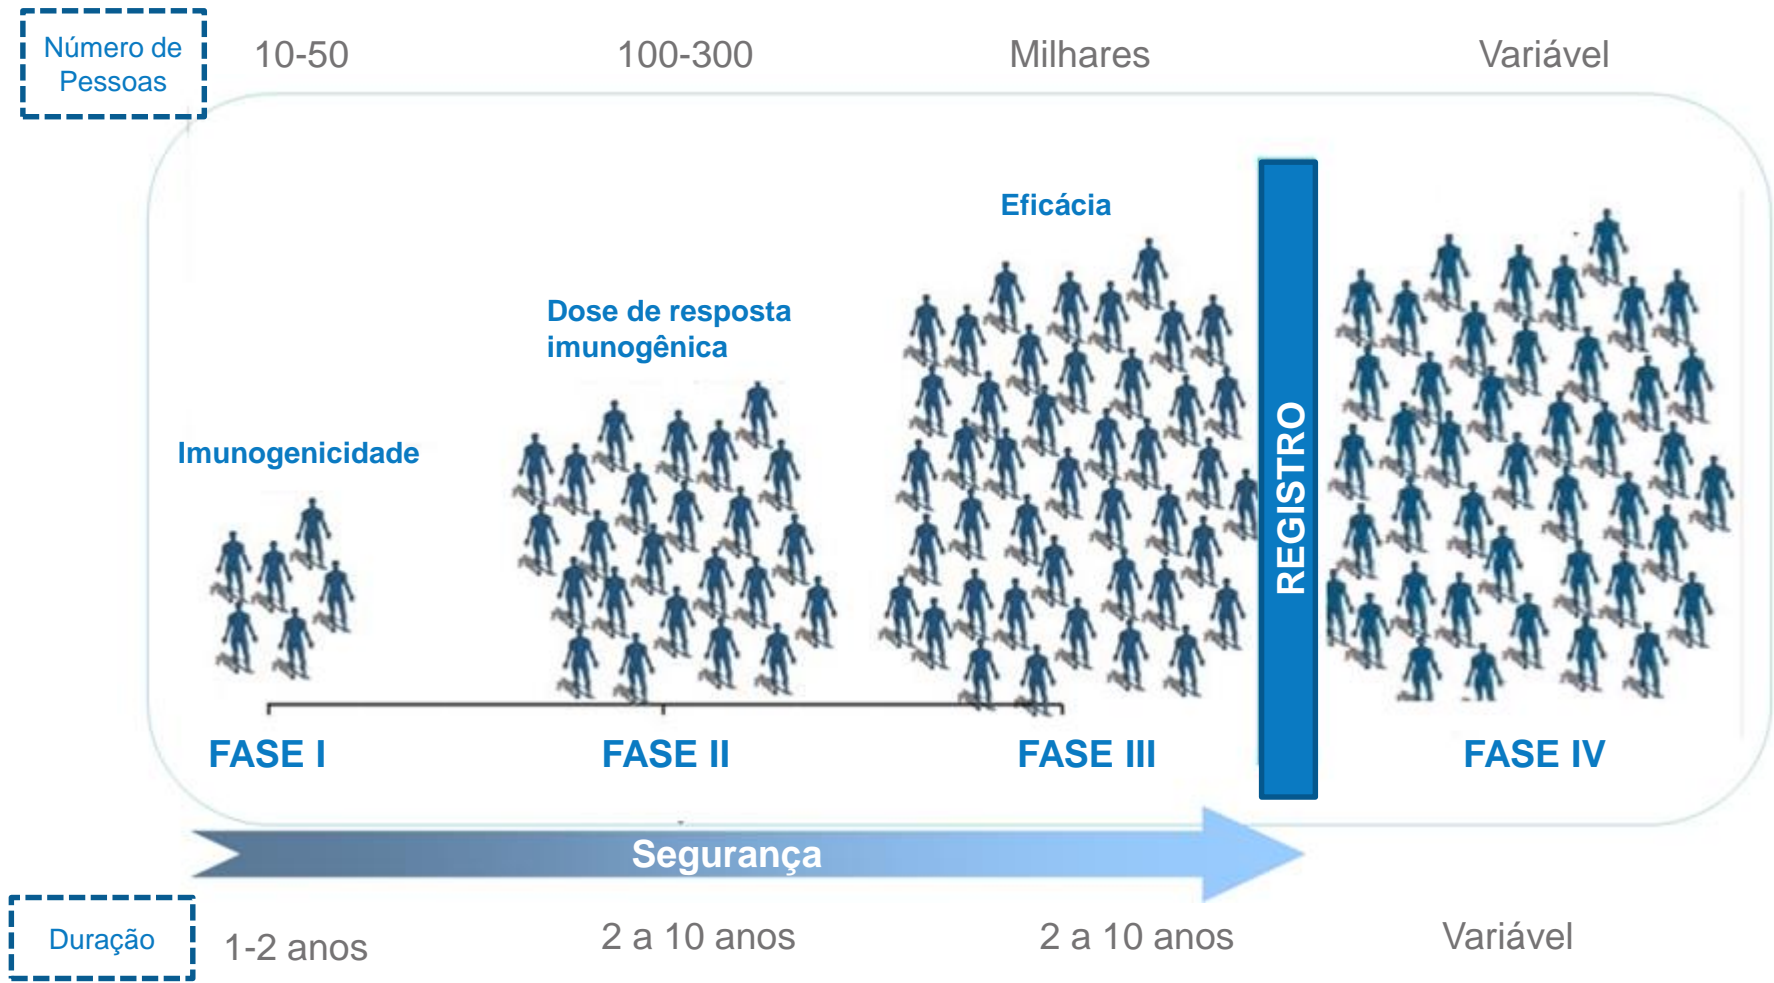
Número de Pessoas

10-50

100-300

Milhares

Variável

Eficácia

Dose de resposta imunogênica

Imunogenicidade

REGISTRO

FASE I

FASE II

FASE III

FASE IV

Segurança

Duração

1-2 anos

2 a 10 anos

2 a 10 anos

Variável